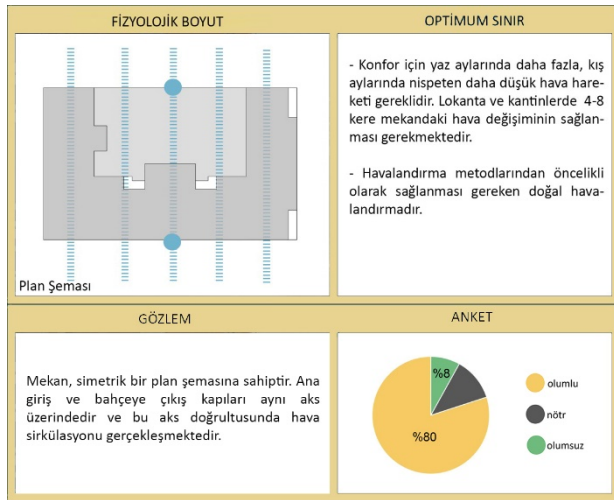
FİZYOLOJİK BOYUT

Plan Şeması

OPTİMUM SINIR

- Konfor için yaz aylarında daha fazla, kış aylarında nispeten daha düşük hava hareketi gereklidir. Lokanta ve kantinlerde 4-8 kere mekandaki hava değişiminin sağlanması gerekmektedir.

- Havalandırma metodlarından öncelikli olarak sağlanması gereken doğal havalandırmadır.

GÖZLEM

Mekan, simetrik bir plan şemasına sahiptir. Ana giriş ve bahçeye çıkış kapıları aynı aks üzerindedir ve bu aks doğrultusunda hava sirkülasyonu gerçekleşmektedir.

ANKET

%8

%80

olumlu

nötr

olumsuz